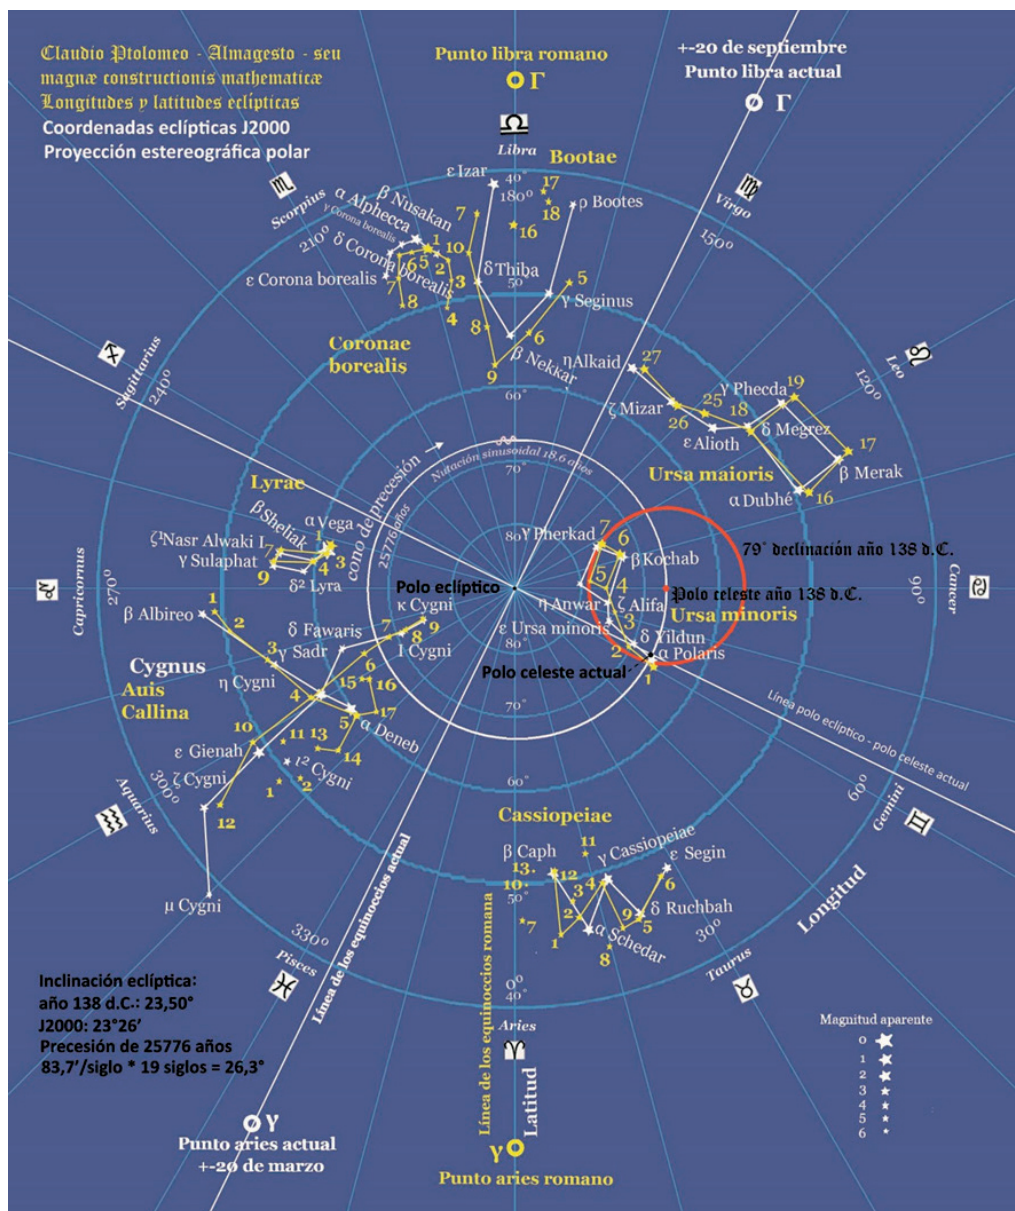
Claudio Ptolomeo - Almagesto - seu magnæ constructionis mathematicæ
Longitudes y latitudes eclípticas
Coordenadas eclípticas J2000
Proyección estereográfica polar

Punto libra romano
Γ
♎
Libra

+-20 de septiembre
Punto libra actual
Γ

Bootae
Virgo
Scorpius
Leo
Sagittarius
Capricornus
Cancer
Aquarius
Gemini
Pisces
Taurus
Aries

ε Izar
40°
180°
17
18
ρ Bootes
16
α Alpheca
β Nusakan
γ Corona borealis
7
1
10
6
5
2
δ Corona borealis
3
7
8
4
ε Corona borealis
δ Thiba
50°
5
γ Seginus
8
6
9
β Nekkar
210°
150°

Coronae borealis

ηAlkaid
27
ζ Mizar
25
γ Phecda
19
26
18
ε Alioth
δ Megrez
17
120°
Ursa maioris
β Merak
α Dubhé
16
60°
70°
240°

Nutación sinusoidal 18,6 años
cono de precesión
25776 años

Lyrae
β Sheliak
α Vega
ζ¹Nasr Alwaki
γ Sulaphat
1
7
4
3
9
δ² Lyra

80°
γ Pherkad
7
6
β Kochab
5
4
79° declinación año 138 d.C.
Polo eclíptico
κ Cygni
Polo celeste año 138 d.C.
η Anwar
ζ Alifa
Ursa minoris
3
ε Ursa minoris
δ Yildun
2
α Polaris
Polo celeste actual
1
270°
90°
80°

1
β Albireo
2
δ Fawaris
7
9
8
ι Cygni
3
γ Sadr
Cygnus
Auis
Callina
η Cygni
4
15
6
16
17
5
α Deneb
10
11
13
14
ε Gienah
ι² Cygni
ζ Cygni
1
2
12
300°
70°
60°
Línea polo eclíptico - polo celeste actual

Cassiopeiae
11
β Caph
γ Cassiopeiae
ε Segin
13.
12
3
4
6
10
50°
2
1
9
δ Ruchbah
5
7
1
α Schedar
8
0°
40°
30°
60°
Longitud
μ Cygni
330°

Línea de los equinoccios actual
Línea de los equinoccios romana
Latitud

Inclinación eclíptica:
año 138 d.C.: 23,50°
J2000: 23°26′
Precesión de 25776 años
83,7′/siglo * 19 siglos = 26,3°

Magnitud aparente
0
1
2
3
4
5
6

♈
γ
Punto aries actual
+-20 de marzo
γ
Punto aries romano